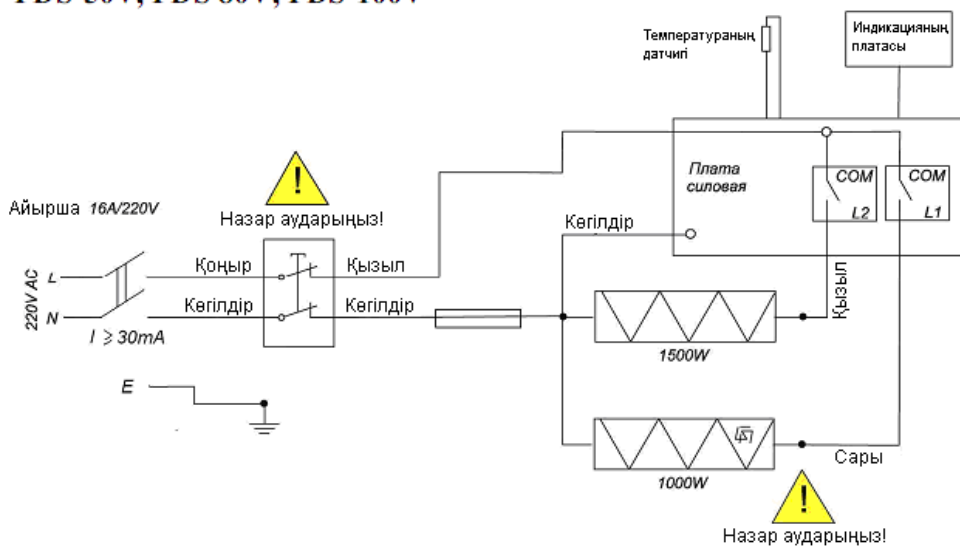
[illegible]

Температураның датчигі

Индикацияның платасы

Плата силовая

COM
L2

COM
L1

Айырша 16A/220V

Назар аударыңыз!

Көгілдір

220V AC

L

N

Қоңыр

Қызыл

Көгілдір

Көгілдір

Қызыл

$I \geqslant 30mA$

1500W

E

1000W

Сары

Назар аударыңыз!